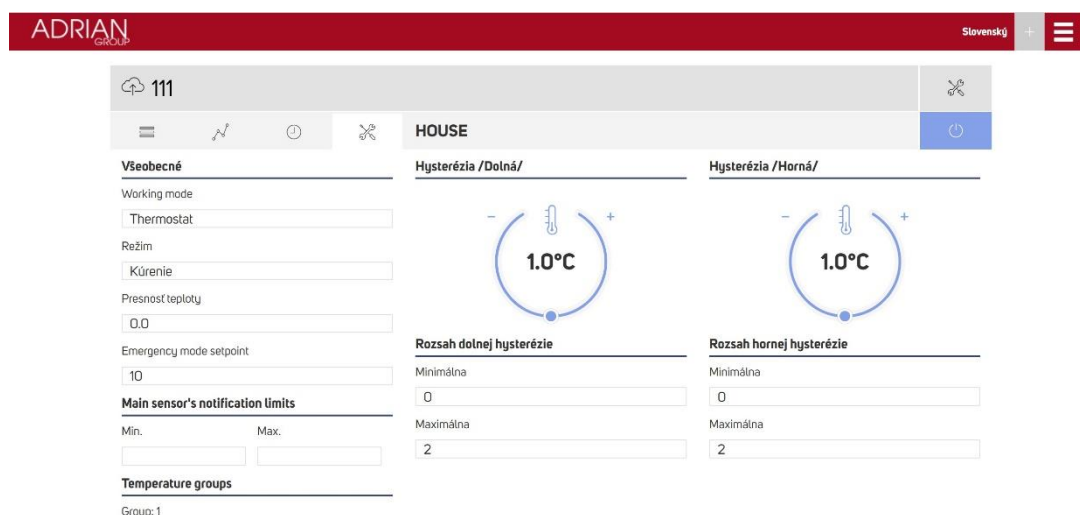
ADRIAN GROUP

Slovenský +

111

HOUSE

Všeobecné

Working mode

Thermostat

Režim

Kúrenie

Presnosť teploty

0.0

Emergency mode setpoint

10

Main sensor's notification limits

Min.

Max.

Temperature groups

Group: 1

Hysterézia /Dolná/

– +

1.0°C

Rozsah dolnej hysterézie

Minimálna

0

Maximálna

2

Hysterézia /Horná/

– +

1.0°C

Rozsah hornej hysterézie

Minimálna

0

Maximálna

2